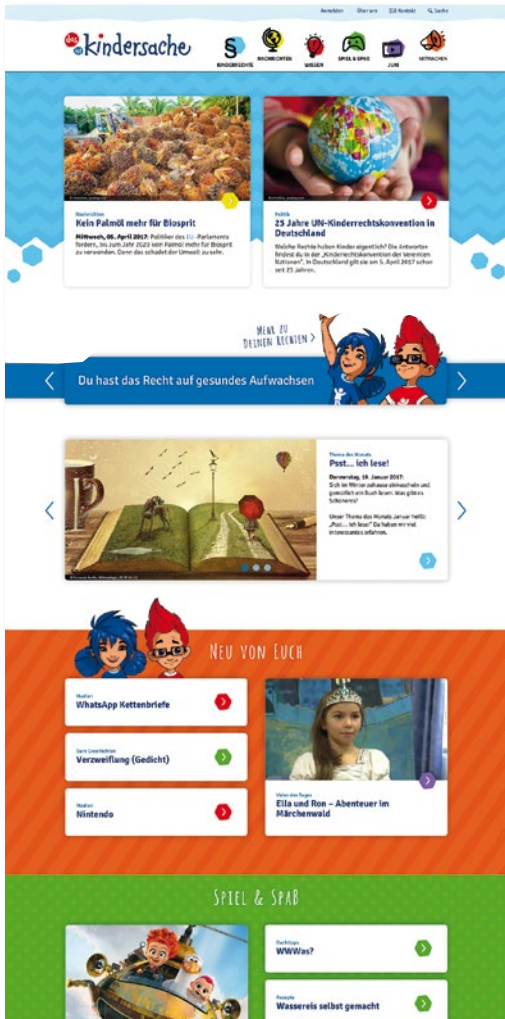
Anmelden Über uns Kontakt Suche

kindersache

KINDERRECHTE NACHRICHTEN WISSEN SPIEL & SPAß ZUM MITMACHEN

Nachrichten
Kein Palmöl mehr für Biosprit
Mittwoch, 05. April 2017: Politiker des EU-Parlaments fordern, bis zum Jahr 2023 kein Palmöl mehr für Biosprit zu verwenden. Denn das schadet der Umwelt zu sehr.

Politik
25 Jahre UN-Kinderrechtskonvention in Deutschland
Welche Rechte haben Kinder eigentlich? Die Antworten findest du in der „Kinderrechtskonvention der Vereinten Nationen". In Deutschland gilt sie am 5. April 2017 schon seit 25 Jahren.

Mehr zu deinen Rechten >

Du hast das Recht auf gesundes Aufwachsen

Thema des Monats
Psst... ich lese!
Donnerstag, 19. Januar 2017: Sich im Winter zuhause einmuscheln und gemütlich ein Buch lesen. Was gibt es Schöneres?
Unser Thema des Monats Januar heißt: „Psst... ich lese!" Da haben wir viel Interessantes erfahren.

Neu von Euch

Medien
WhatsApp Kettenbriefe

Zum Geschichten
Verzweiflung (Gedicht)

Medien
Nintendo

Video des Tages
Eila und Ron – Abenteuer im Märchenwald

Spiel & Spaß

Rätsel
WWWas?

Rezepte
Wassereis selbst gemacht